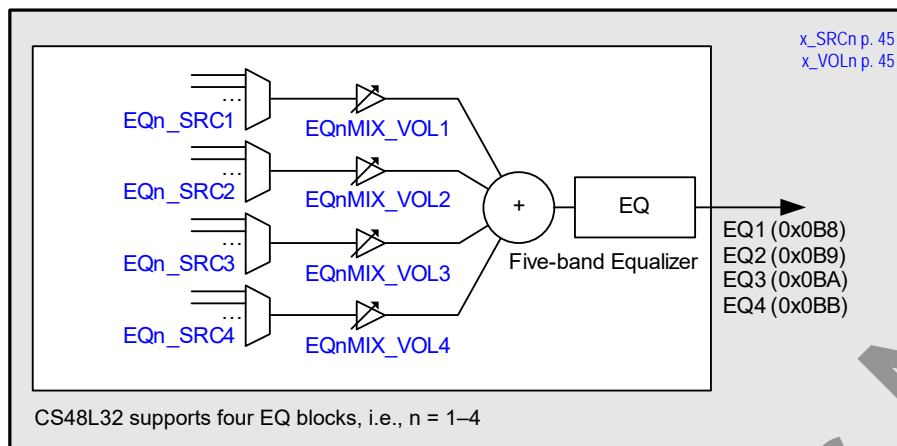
x_SRCn p. 45
x_VOLn p. 45

...
EQn_SRC1
EQnMIX_VOL1

...
EQn_SRC2
EQnMIX_VOL2

...
EQn_SRC3
EQnMIX_VOL3

...
EQn_SRC4
EQnMIX_VOL4

+

EQ

Five-band Equalizer

EQ1 (0x0B8)
EQ2 (0x0B9)
EQ3 (0x0BA)
EQ4 (0x0BB)

CS48L32 supports four EQ blocks, i.e., n = 1–4